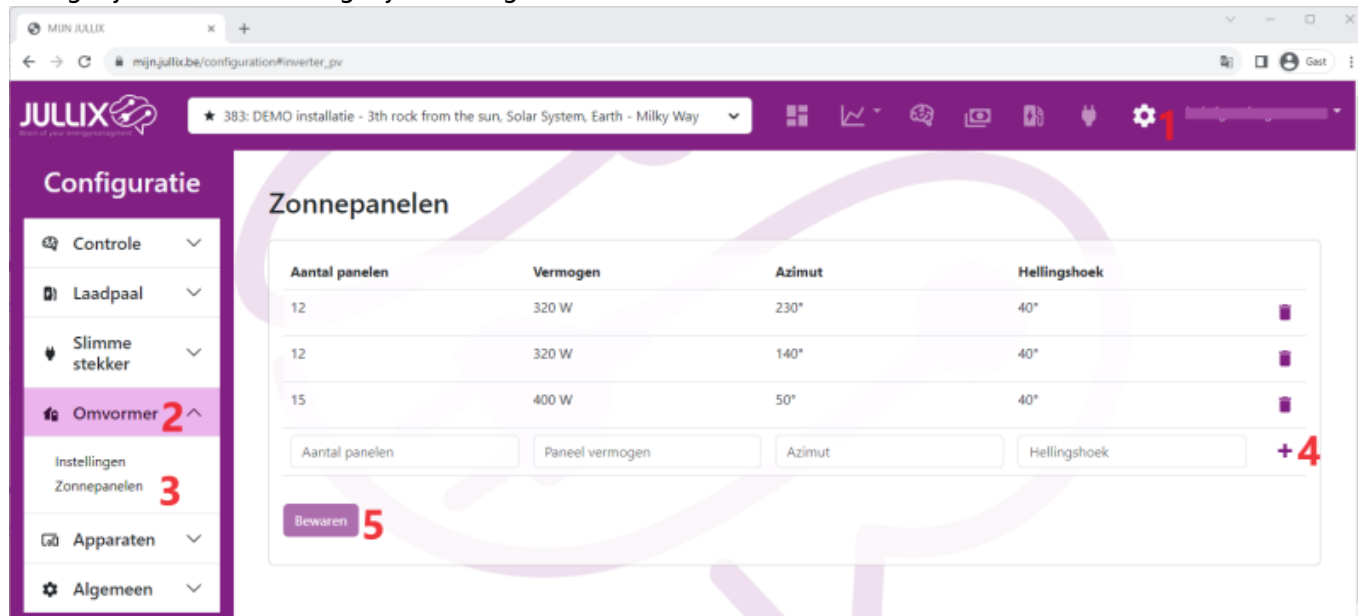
MIJN JULLIX

mijn.jullix.be/configuration#inverter_pv

Gast

JULLIX

★ 383: DEMO installatie - 3th rock from the sun, Solar System, Earth - Milky Way

1

Configuratie

Controle

Laadpaal

Slimme stekker

Omvormer 2

Instellingen

Zonnepanelen 3

Apparaten

Algemeen

Zonnepanelen

| Aantal panelen | Vermogen | Azimut | Hellingshoek |
|---|---|---|---|
| 12 | 320 W | 230° | 40° |
| 12 | 320 W | 140° | 40° |
| 15 | 400 W | 50° | 40° |
| Aantal panelen | Paneel vermogen | Azimut | Hellingshoek |

+ 4

Bewaren 5